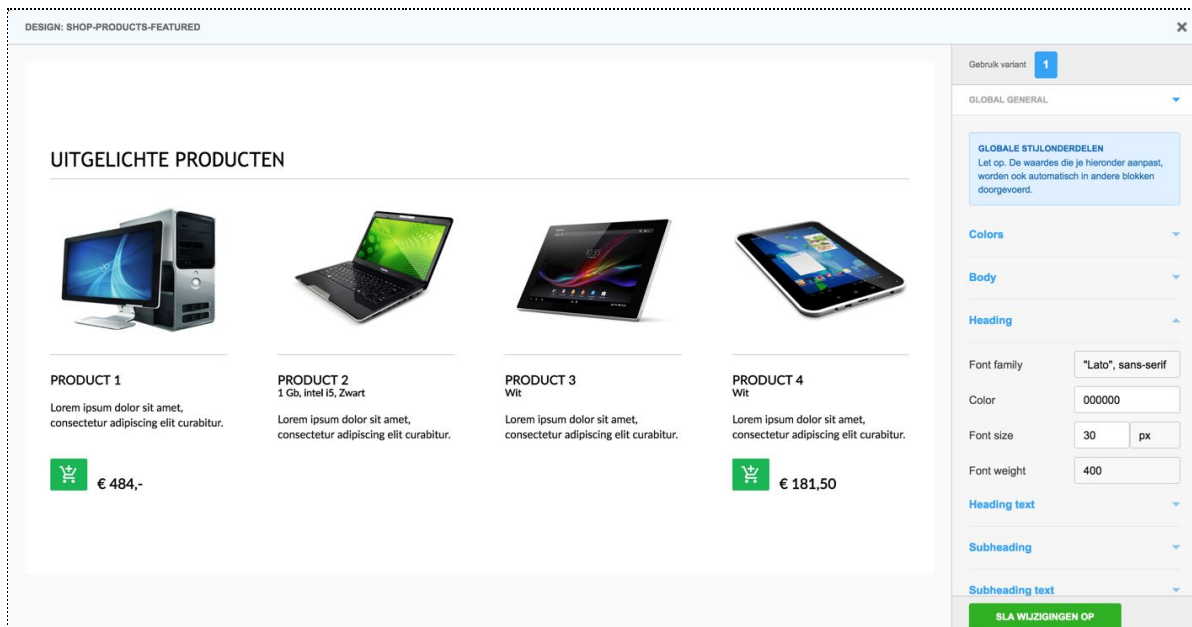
DESIGN: SHOP-PRODUCTS-FEATURED

×

UITGELICHTE PRODUCTEN

PRODUCT 1

Lorem ipsum dolor sit amet, consectetur adipiscing elit curabitur.

€ 484,-

PRODUCT 2
1 Gb, intel i5, Zwart

Lorem ipsum dolor sit amet, consectetur adipiscing elit curabitur.

PRODUCT 3
Wit

Lorem ipsum dolor sit amet, consectetur adipiscing elit curabitur.

PRODUCT 4
Wit

Lorem ipsum dolor sit amet, consectetur adipiscing elit curabitur.

€ 181,50

Gebruik variant 1

GLOBAL GENERAL

GLOBALE STIJLONDERDELEN
Let op. De waardes die je hieronder aanpast, worden ook automatisch in andere blokken doorgevoerd.

Colors

Body

Heading

Font family "Lato", sans-serif

Color 000000

Font size 30 px

Font weight 400

Heading text

Subheading

Subheading text

SLA WIJZIGINGEN OP